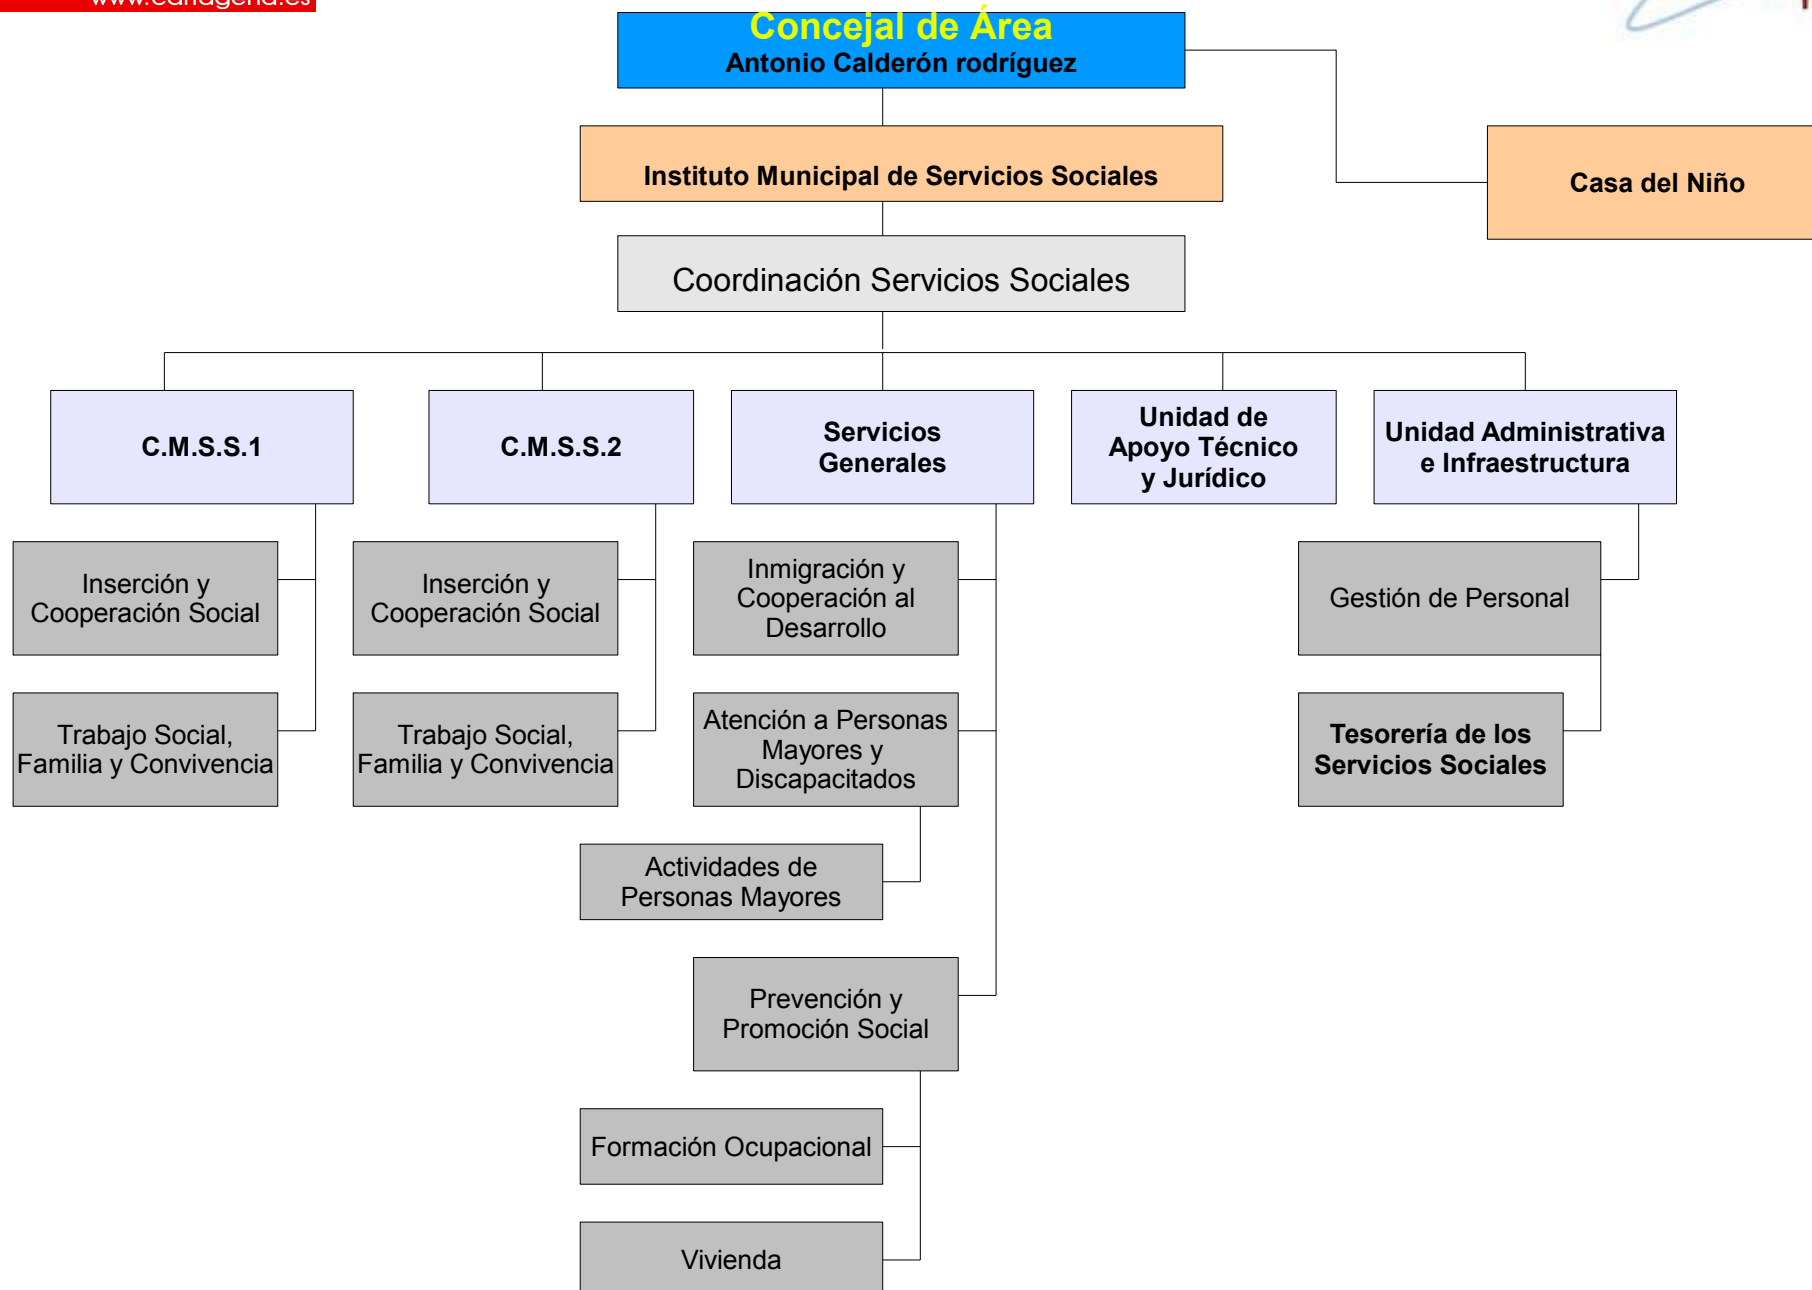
www.cartagena.es

Concejal de Área
Antonio Calderón rodríguez

Instituto Municipal de Servicios Sociales

Casa del Niño

Coordinación Servicios Sociales

C.M.S.S.1

C.M.S.S.2

Servicios Generales

Unidad de Apoyo Técnico y Jurídico

Unidad Administrativa e Infraestructura

Inserción y Cooperación Social

Trabajo Social, Familia y Convivencia

Inserción y Cooperación Social

Trabajo Social, Familia y Convivencia

Inmigración y Cooperación al Desarrollo

Atención a Personas Mayores y Discapacitados

Actividades de Personas Mayores

Prevención y Promoción Social

Formación Ocupacional

Vivienda

Gestión de Personal

Tesorería de los Servicios Sociales